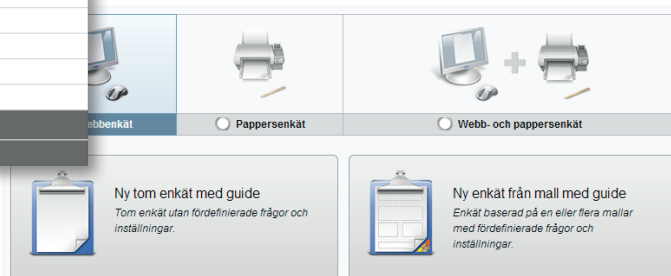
ebbenkät

Pappersenkät

Webb- och pappersenkät

Ny tom enkät med guide
Tom enkät utan fördefinierade frågor och inställningar.

Ny enkät från mall med guide
Enkät baserad på en eller flera mallar med fördefinierade frågor och inställningar.